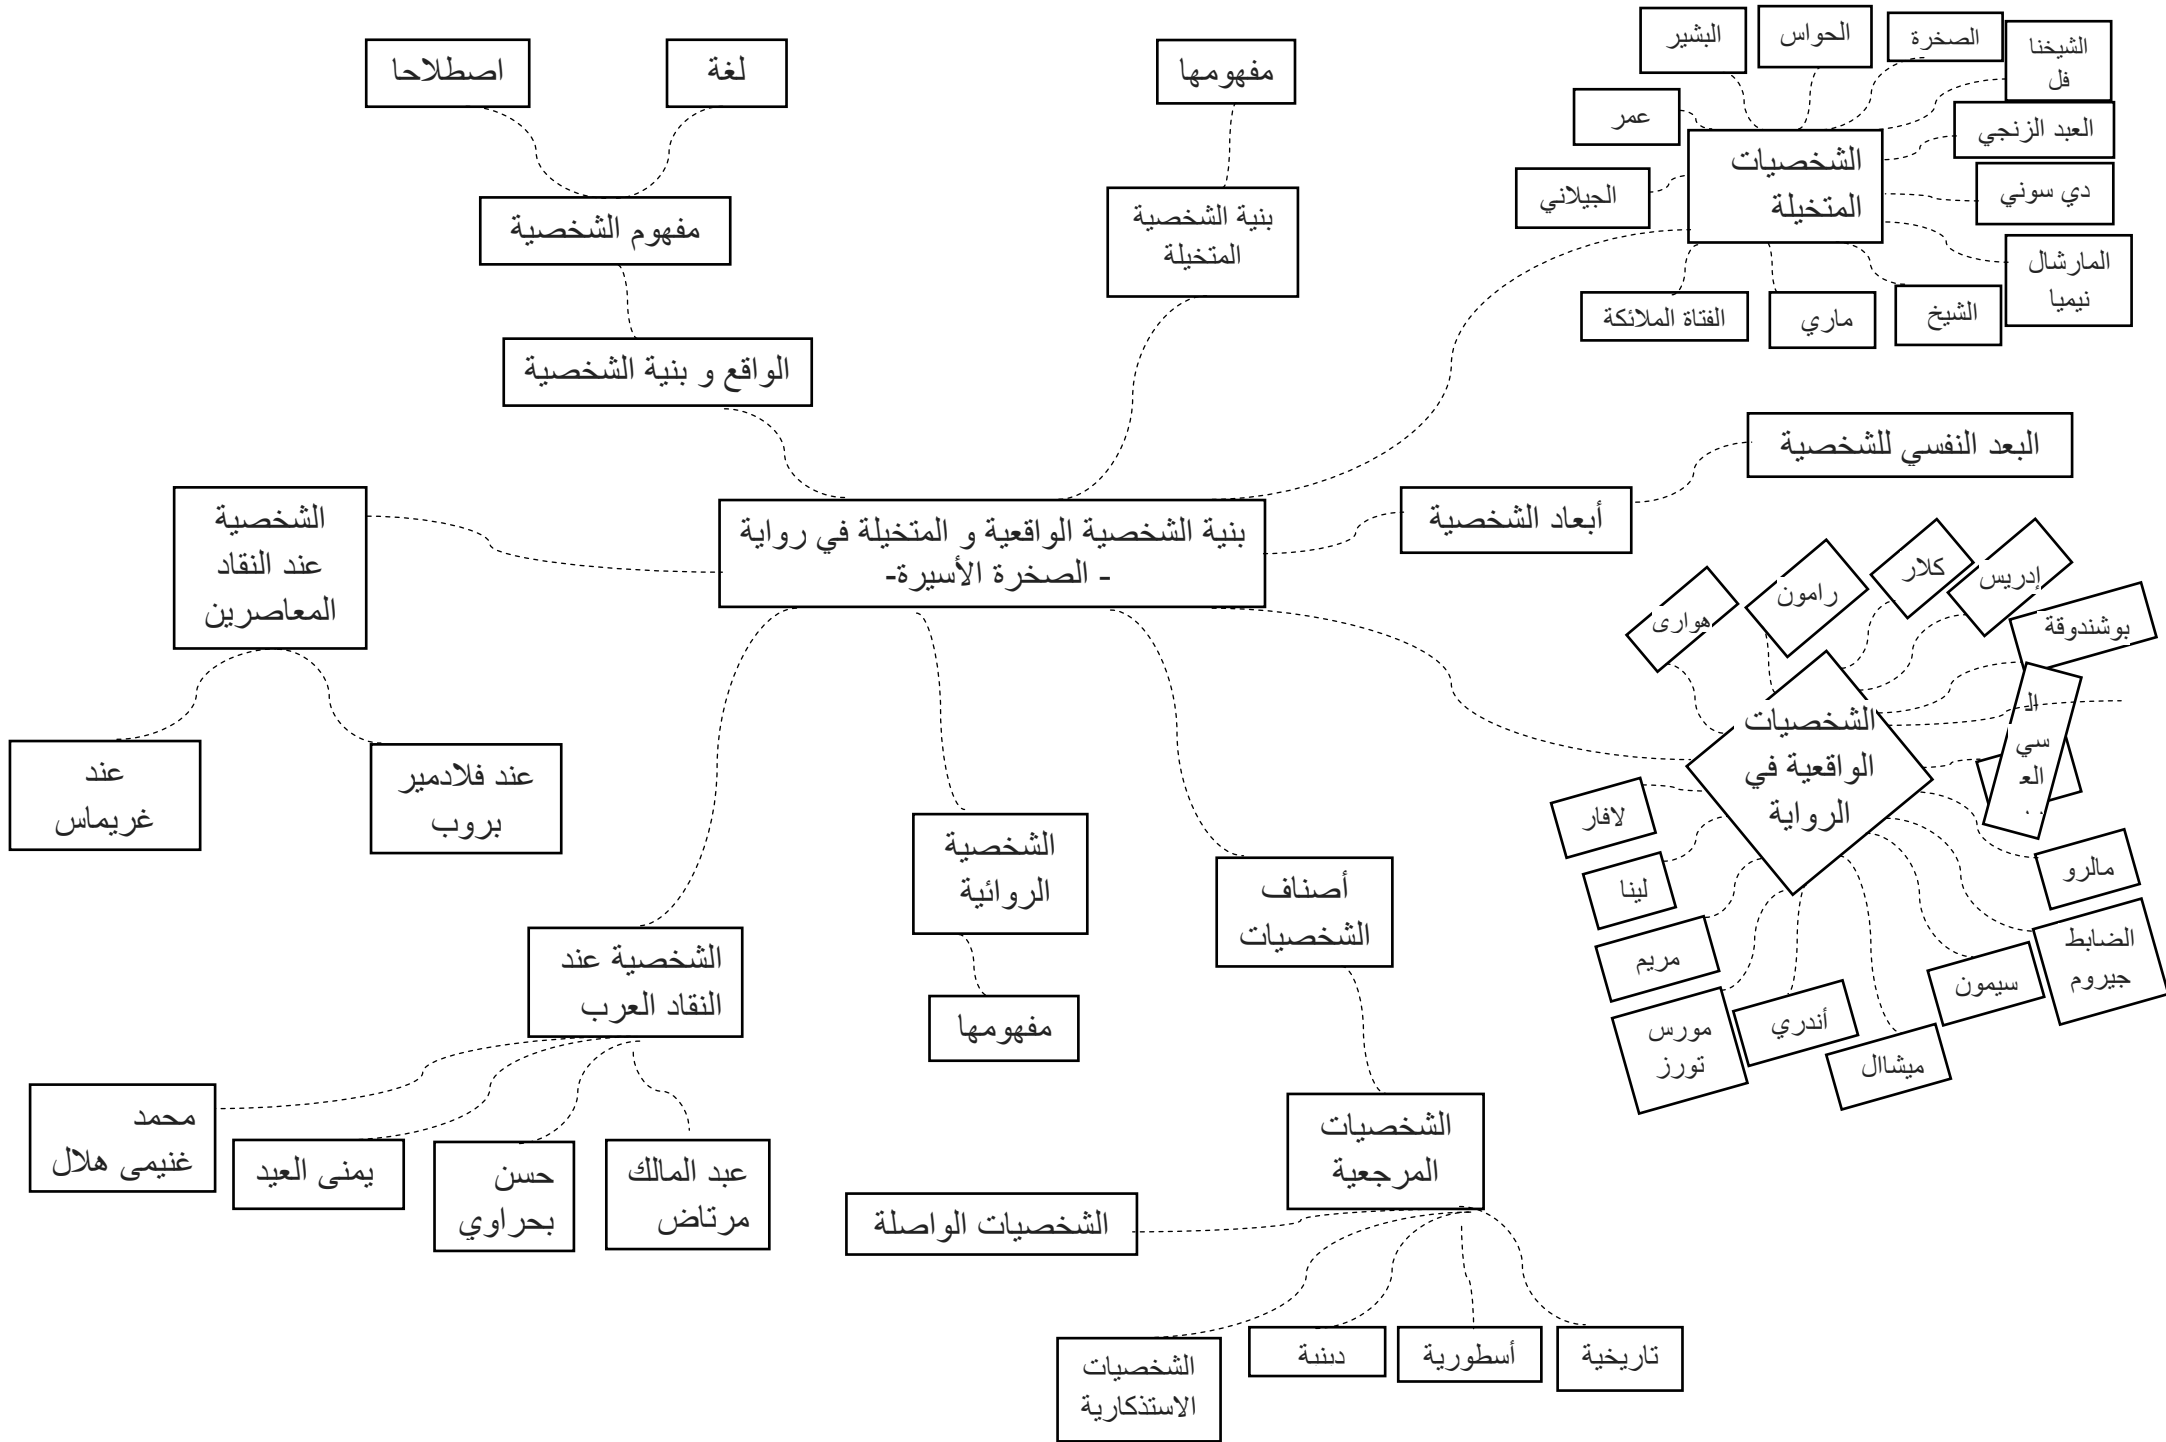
اصطلاحا

لغة

مفهومها

البشير

الحواس

الصخرة

الشيخنا فل

عمر

العبد الزنجي

الشخصيات المتخيلة

الجيلاني

دي سوني

المارشال نيميا

الفتاة الملائكة

ماري

الشيخ

مفهوم الشخصية

بنية الشخصية المتخيلة

الواقع و بنية الشخصية

البعد النفسي للشخصية

أبعاد الشخصية

الشخصية عند النقاد المعاصرين

بنية الشخصية الواقعية و المتخيلة في رواية - الصخرة الأسيرة-

إدريس

كلار

رامون

هوارى

بوشندوقة

ال سي الع .

الشخصيات الواقعية في الرواية

لافار

لينا

مالرو

مريم

الضابط جيروم

سيمون

مورس تورز

أندري

ميشال

عند غريماس

عند فلادمير بروب

الشخصية الروائية

أصناف الشخصيات

الشخصية عند النقاد العرب

مفهومها

محمد غنيمى هلال

يمنى العيد

حسن بحراوي

عبد المالك مرتاض

الشخصيات المرجعية

الشخصيات الواصلة

الشخصيات الاستذكارية

دينية

أسطورية

تاريخية